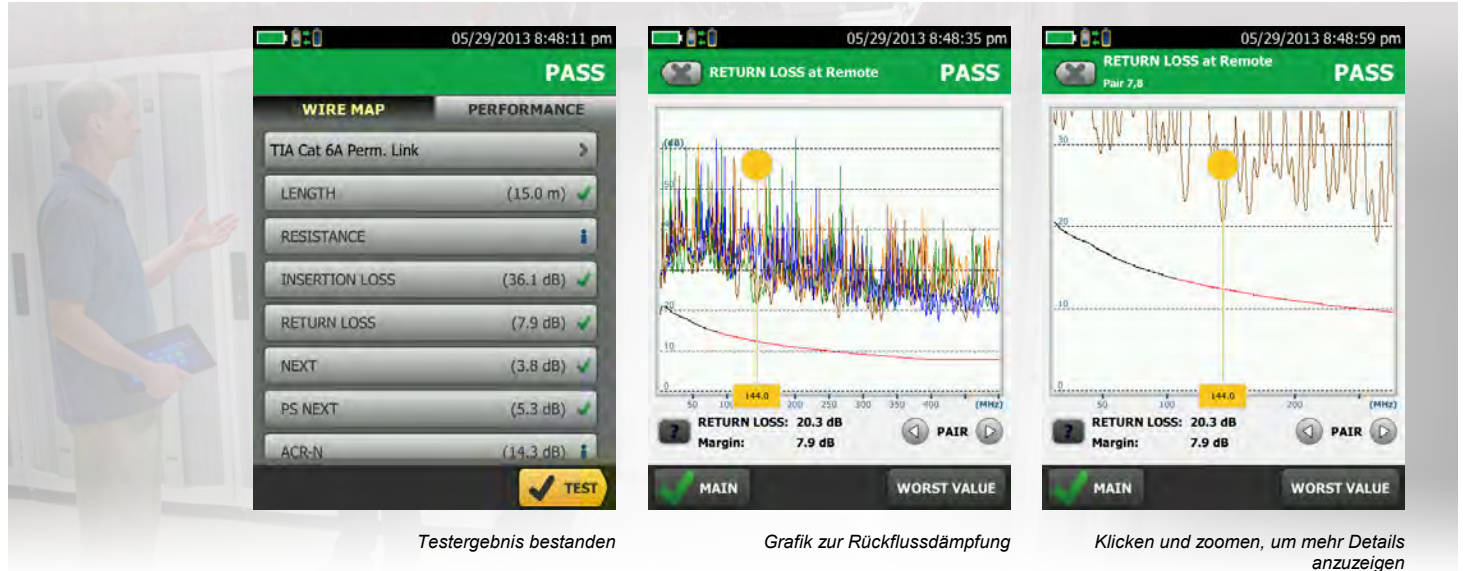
05/29/2013 8:48:11 pm

PASS

WIRE MAP | PERFORMANCE

TIA Cat 6A Perm. Link

LENGTH (15.0 m)

RESISTANCE

INSERTION LOSS (36.1 dB)

RETURN LOSS (7.9 dB)

NEXT (3.8 dB)

PS NEXT (5.3 dB)

ACR-N (14.3 dB)

TEST

Testergebnis bestanden

05/29/2013 8:48:35 pm

RETURN LOSS at Remote

PASS

(dB)

30

20

10

0

50 100 144.0 200 250 300 350 400 (MHz)

RETURN LOSS: 20.3 dB
Margin: 7.9 dB

PAIR

MAIN

WORST VALUE

Grafik zur Rückflussdämpfung

05/29/2013 8:48:59 pm

RETURN LOSS at Remote
Pair 7,8

PASS

30

20

10

0

50 100 144.0 200 (MHz)

RETURN LOSS: 20.3 dB
Margin: 7.9 dB

PAIR

MAIN

WORST VALUE

Klicken und zoomen, um mehr Details anzuzeigen